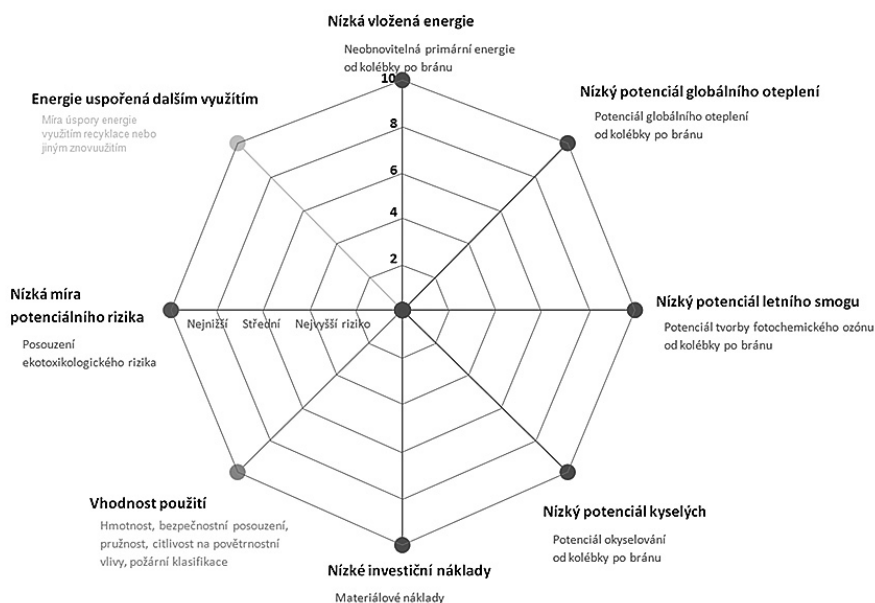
Nízká vložená energie

Neobnovitelná primární energie od kolébky po bránu

10
8
6
4
2

Energie uspořená dalším využitím

Míra úspory energie využitím recyklace nebo jiným znovuužitím

Nízký potenciál globálního oteplení

Potenciál globálního oteplení od kolébky po bránu

Nízká míra potenciálního rizika

Posouzení ekotoxikologického rizika

Nejnižší   Střední   Nejvyšší riziko

Nízký potenciál letního smogu

Potenciál tvorby fotochemického ozónu od kolébky po bránu

Vhodnost použití

Hmotnost, bezpečnostní posouzení, pružnost, citlivost na povětrnostní vlivy, požární klasifikace

Nízký potenciál kyselých

Potenciál okyselování od kolébky po bránu

Nízké investiční náklady

Materiálové náklady